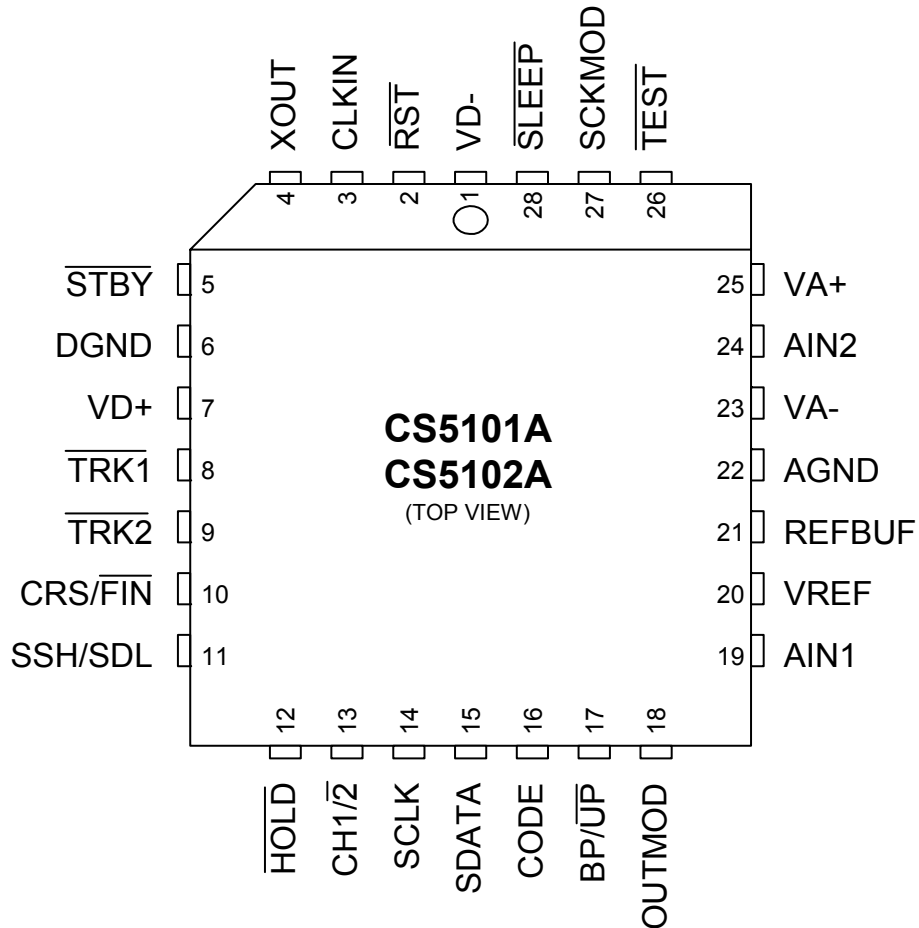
XOUT
CLKIN
$\overline{RST}$
VD-
$\overline{SLEEP}$
SCKMOD
$\overline{TEST}$

4
3
2
1
28
27
26

$\overline{STBY}$ 5
DGND 6
VD+ 7
$\overline{TRK1}$ 8
$\overline{TRK2}$ 9
CRS/$\overline{FIN}$ 10
SSH/SDL 11

25 VA+
24 AIN2
23 VA-
22 AGND
21 REFBUF
20 VREF
19 AIN1

CS5101A
CS5102A
(TOP VIEW)

12
13
14
15
16
17
18

$\overline{HOLD}$
CH1/$\overline{2}$
SCLK
SDATA
CODE
BP/$\overline{UP}$
OUTMOD